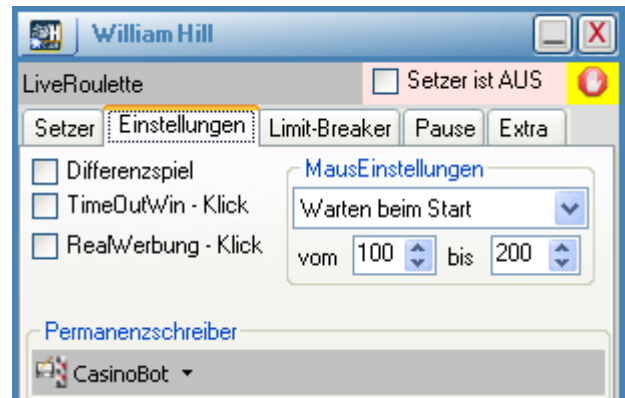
William Hill

LiveRoulette

Setzer ist AUS

Setzer | Einstellungen | Limit-Breaker | Pause | Extra

Differenzspiel

TimeOutWin - Klick

RealWerbung - Klick

MausEinstellungen

Warten beim Start

vom 100 bis 200

Permanenzschreiber

CasinoBot